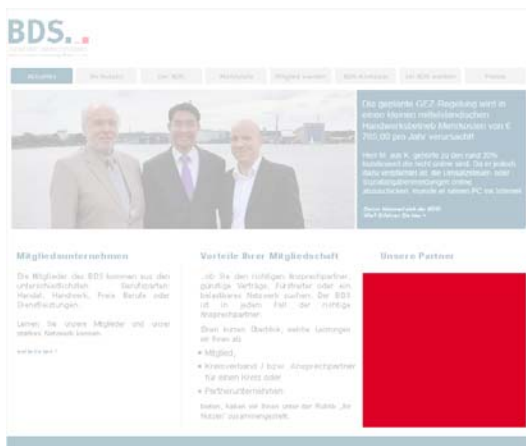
BDS

Aktuelles | Wir können | Der BDS | Marktplatz | Mitglied werden | BDS-Kontakte | Im BDS werden | Presse

Die geplante GEZ-Regelung wird in einem kleinen mittelständischen Handwerksbetrieb Mehrkosten von € 765,00 pro Jahr verursacht!

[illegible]

Mitgliedsunternehmen

Die Mitglieder des BDS kommen aus den unterschiedlichsten Berufssparten: Handel, Handwerk, Freie Berufe oder Dienstleistungen.

Lernen Sie unsere Mitglieder und unser starkes Netzwerk kennen.

weiterlesen

Vorteile Ihrer Mitgliedschaft

...ob Sie den richtigen Ansprechpartner, günstige Verträge, Fachkräfte oder ein belastbares Netzwerk suchen: Der BDS ist in jedem Fall der richtige Ansprechpartner.

Einen kurzen Überblick, welche Leistungen wir Ihnen als

• Mitglied,
• Kreisverband / bzw. Ansprechpartner für einen Kreis oder
• Partnerunternehmen

bieten, haben wir Ihnen unter der Rubrik „Ihr Nutzen" zusammengestellt.

Unsere Partner